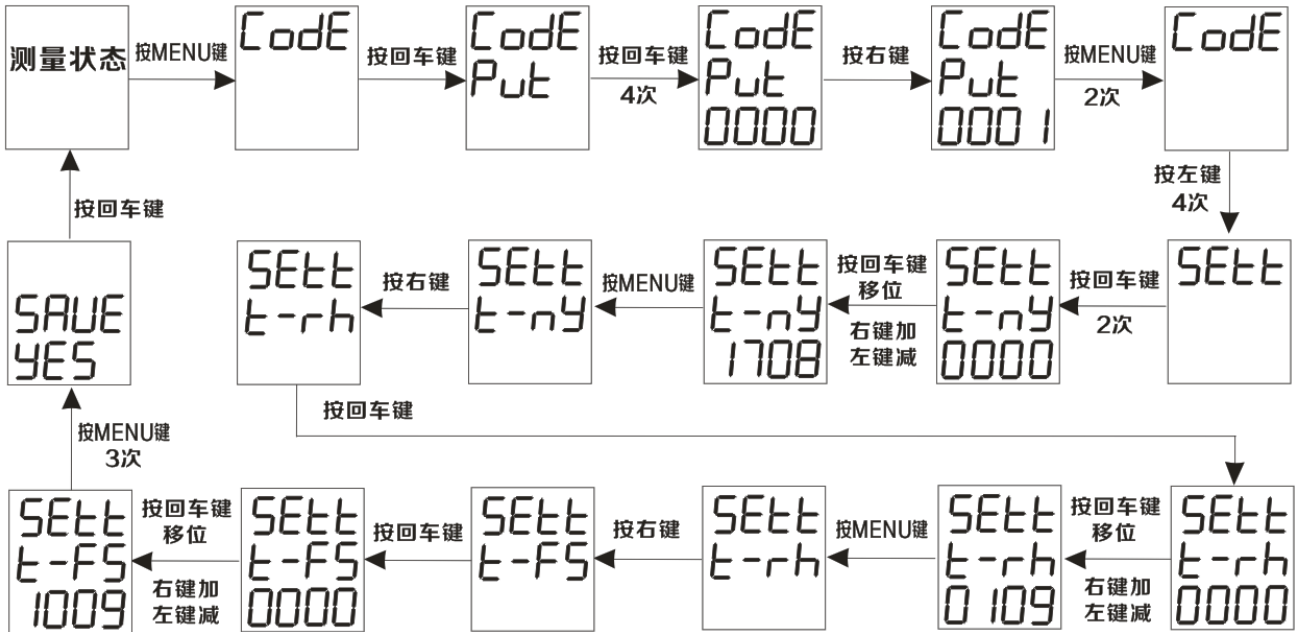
测量状态

按MENU键

CodE

按回车键

CodE
Put

按回车键
4次

CodE
Put
0000

按右键

CodE
Put
0001

按MENU键
2次

CodE

按左键
4次

SEtt

按回车键
2次

SEtt
t-nY
0000

按回车键
移位
右键加
左键减

SEtt
t-nY
1708

按MENU键

SEtt
t-nY

按右键

SEtt
t-rh

按回车键

SEtt
t-rh
0000

按回车键
移位
右键加
左键减

SEtt
t-rh
0109

按MENU键

SEtt
t-rh

按右键

SEtt
t-FS

按回车键

SEtt
t-FS
0000

按回车键
移位
右键加
左键减

SEtt
t-FS
1009

按MENU键
3次

SAUE
YES

按回车键